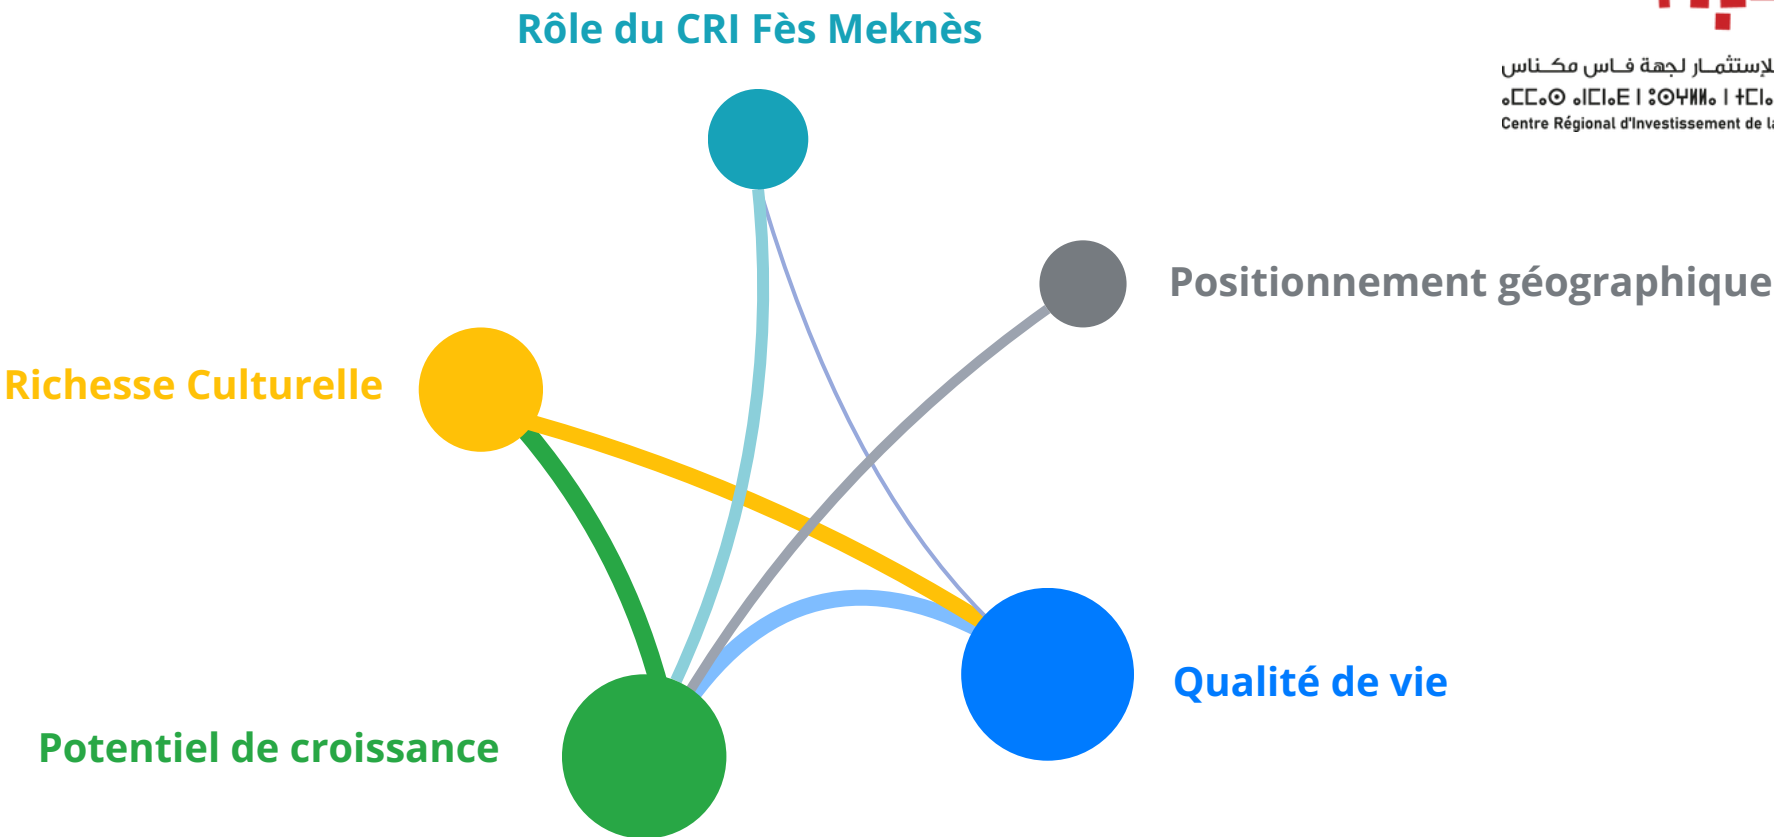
Rôle du CRI Fès Meknès

للإستثمار لجهة فاس مكناس
ⴰⵎⵎⴰⵙ ⴰⵏⵎⵏⴰⴹ ⵏ ⵓⵙⵎⵓⵔⵙ ⵏ ⵜⵎⵏⴰ
Centre Régional d'Investissement de l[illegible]

Positionnement géographique

Richesse Culturelle

Qualité de vie

Potentiel de croissance